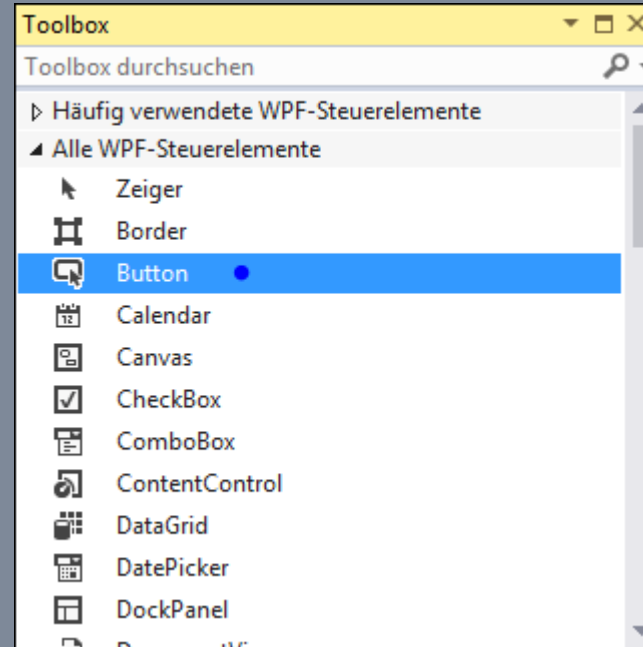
Toolbox

Toolbox durchsuchen

Häufig verwendete WPF-Steuerelemente

Alle WPF-Steuerelemente

Zeiger

Border

Button

Calendar

Canvas

CheckBox

ComboBox

ContentControl

DataGrid

DatePicker

DockPanel

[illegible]